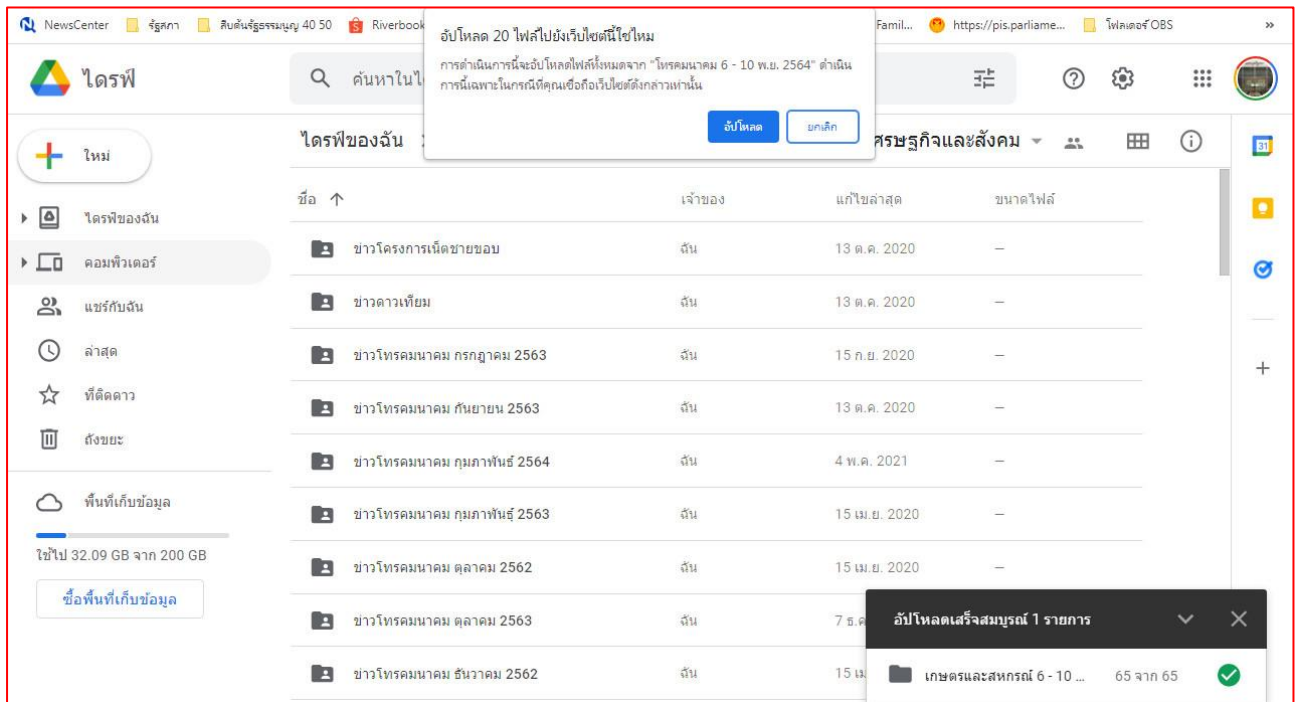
NewsCenter รัฐสภา สืบค้นรัฐธรรมนูญ 40 50 Riverbook Famil... https://pis.parliame... โฟลเดอร์ OBS »

อัปโหลด 20 ไฟล์ไปยังเว็บไซต์นี้ใช่ไหม

การดำเนินการนี้จะอัปโหลดไฟล์ทั้งหมดจาก "โทรคมนาคม 6 - 10 พ.ย. 2564" ดำเนินการนี้เฉพาะในกรณีที่คุณเชื่อถือเว็บไซต์ดังกล่าวเท่านั้น

อัปโหลด ยกเลิก

ไดรฟ์

ค้นหาในไ

ใหม่

ไดรฟ์ของฉัน

คอมพิวเตอร์

แชร์กับฉัน

ล่าสุด

ที่ติดดาว

ถังขยะ

พื้นที่เก็บข้อมูล

ใช้ไป 32.09 GB จาก 200 GB

ซื้อพื้นที่เก็บข้อมูล

ไดรฟ์ของฉัน ศรษฐกิจและสังคม

| ชื่อ ↑ | เจ้าของ | แก้ไขล่าสุด | ขนาดไฟล์ |
|---|---|---|---|
| ข่าวโครงการเน็ตชายขอบ | ฉัน | 13 ต.ค. 2020 | — |
| ข่าวดาวเทียม | ฉัน | 13 ต.ค. 2020 | — |
| ข่าวโทรคมนาคม กรกฎาคม 2563 | ฉัน | 15 ก.ย. 2020 | — |
| ข่าวโทรคมนาคม กันยายน 2563 | ฉัน | 13 ต.ค. 2020 | — |
| ข่าวโทรคมนาคม กุมภาพันธ์ 2564 | ฉัน | 4 พ.ค. 2021 | — |
| ข่าวโทรคมนาคม กุมภาพันธุ์ 2563 | ฉัน | 15 เม.ย. 2020 | — |
| ข่าวโทรคมนาคม ตุลาคม 2562 | ฉัน | 15 เม.ย. 2020 | — |
| ข่าวโทรคมนาคม ตุลาคม 2563 | ฉัน | 7 ธ.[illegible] | |
| ข่าวโทรคมนาคม ธันวาคม 2562 | ฉัน | 15 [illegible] | |

อัปโหลดเสร็จสมบูรณ์ 1 รายการ

เกษตรและสหกรณ์ 6 - 10 ... 65 จาก 65